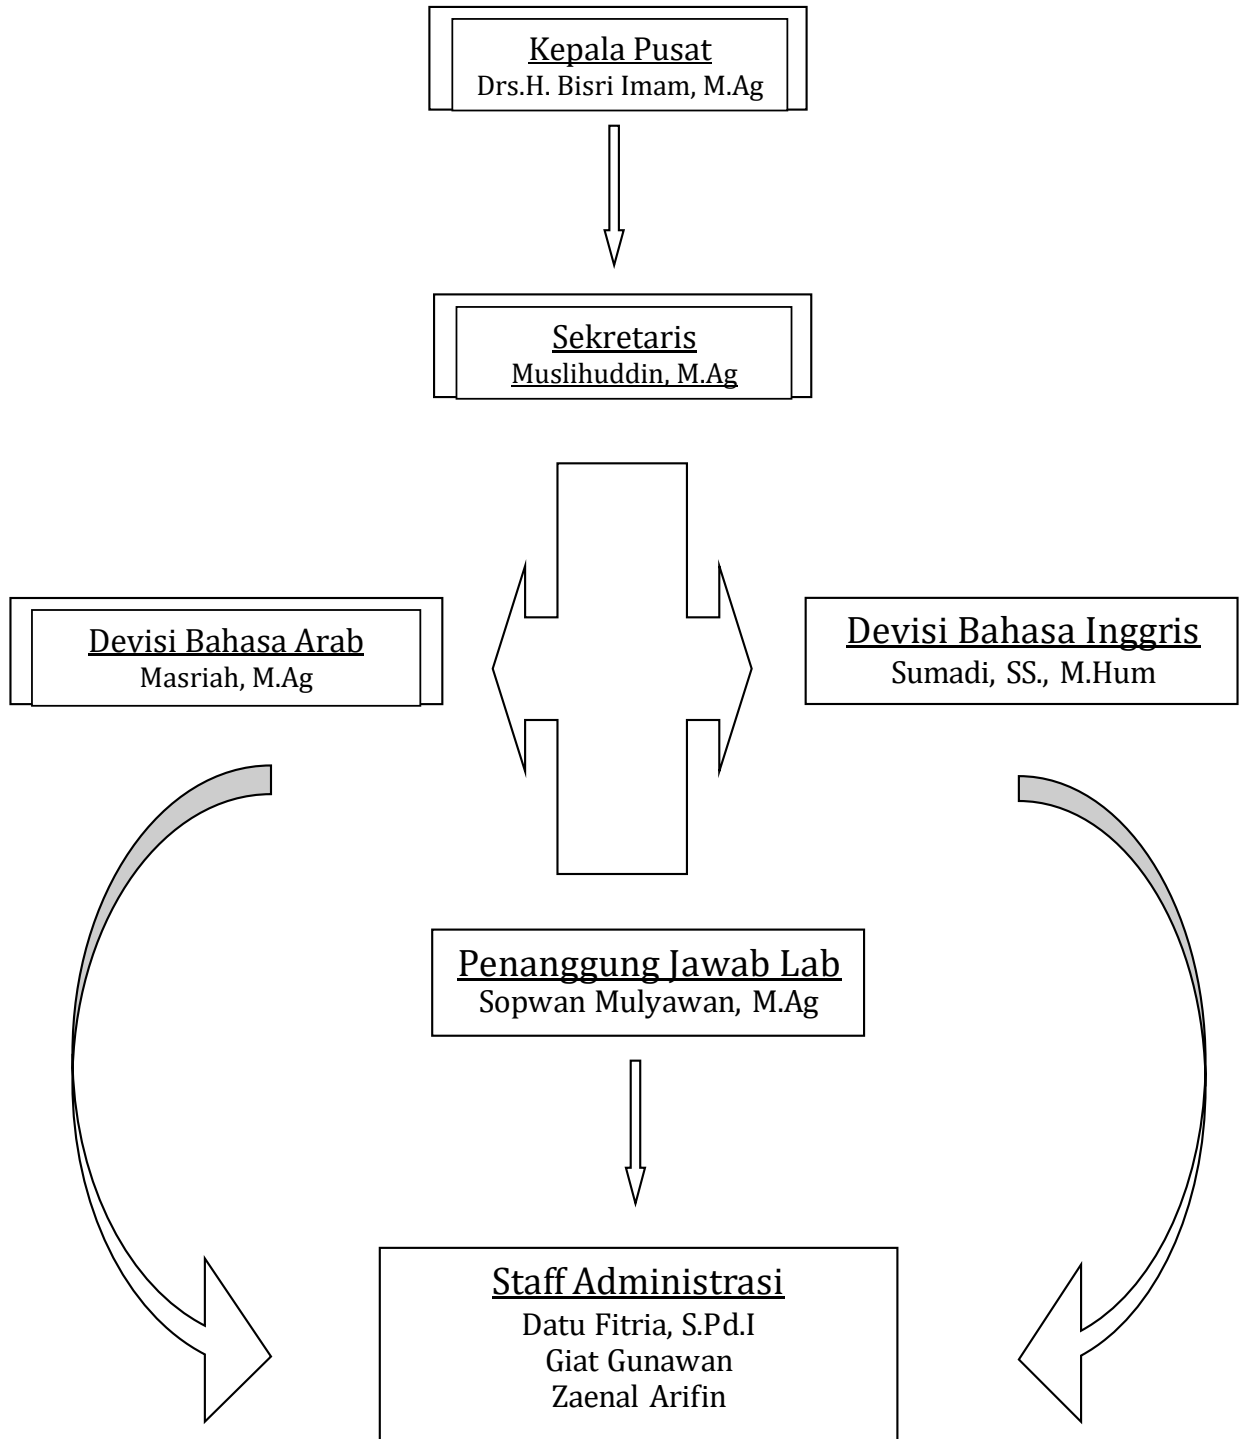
Kepala Pusat
Drs.H. Bisri Imam, M.Ag

Sekretaris
Muslihuddin, M.Ag

Devisi Bahasa Arab
Masriah, M.Ag

Devisi Bahasa Inggris
Sumadi, SS., M.Hum

Penanggung Jawab Lab
Sopwan Mulyawan, M.Ag

Staff Administrasi
Datu Fitria, S.Pd.I
Giat Gunawan
Zaenal Arifin